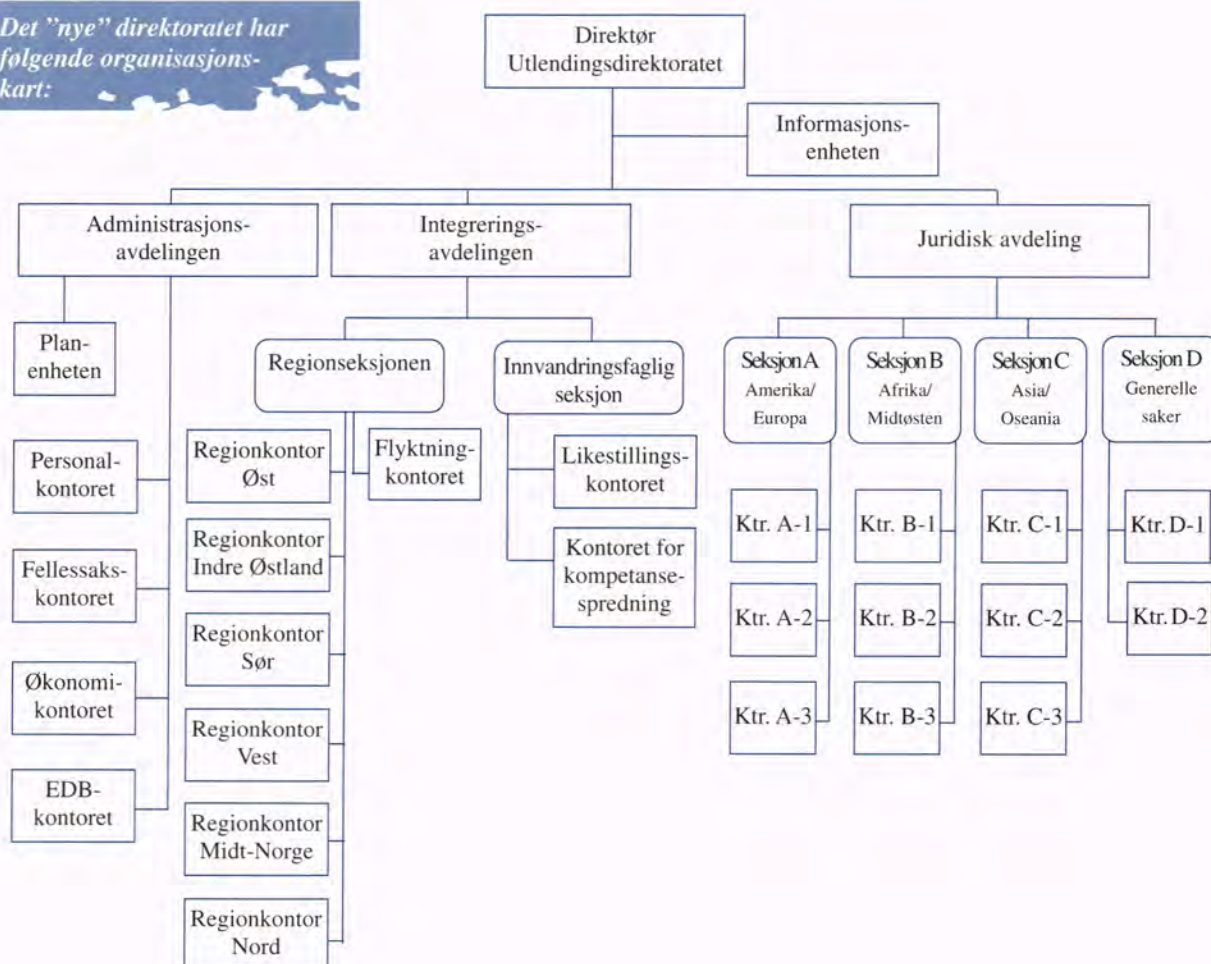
Det "nye" direktoratet har følgende organisasjonskart:

Direktør Utlendingsdirektoratet

Informasjonsenheten

Administrasjonsavdelingen

Integreringsavdelingen

Juridisk avdeling

Planenheten

Personalkontoret

Fellessakskontoret

Økonomikontoret

EDB-kontoret

Regionseksjonen

Innvandringsfaglig seksjon

Regionkontor Øst

Flyktningkontoret

Regionkontor Indre Østland

Regionkontor Sør

Regionkontor Vest

Regionkontor Midt-Norge

Regionkontor Nord

Likestillingskontoret

Kontoret for kompetansespredning

Seksjon A Amerika/ Europa

Seksjon B Afrika/ Midtøsten

Seksjon C Asia/ Oseania

Seksjon D Generelle saker

Ktr. A-1

Ktr. A-2

Ktr. A-3

Ktr. B-1

Ktr. B-2

Ktr. B-3

Ktr. C-1

Ktr. C-2

Ktr. C-3

Ktr. D-1

Ktr. D-2